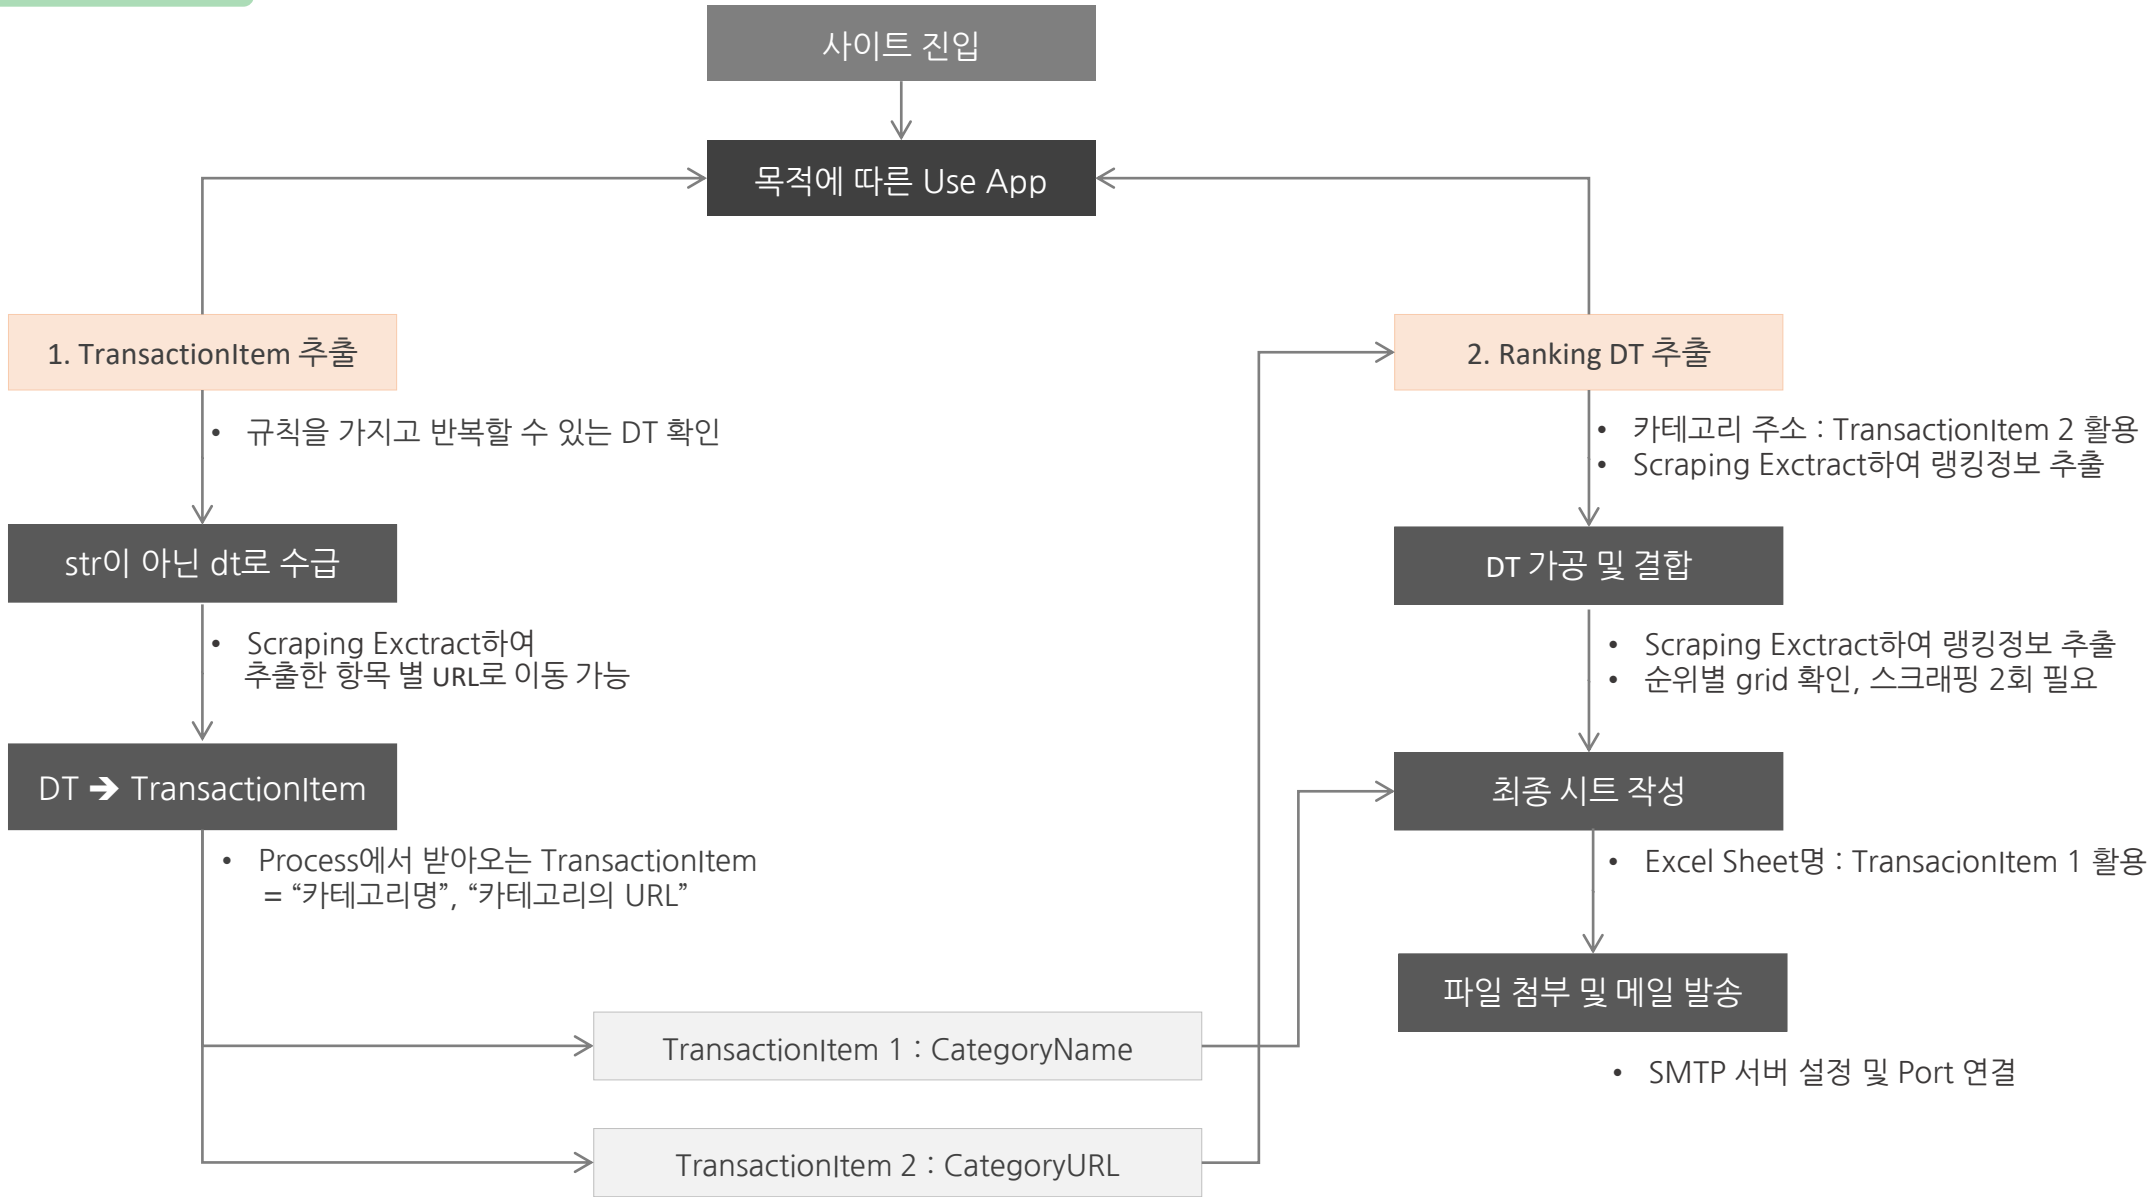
사이트 진입

목적에 따른 Use App

1. TransactionItem 추출

• 규칙을 가지고 반복할 수 있는 DT 확인

str이 아닌 dt로 수급

• Scraping Exctract하여 추출한 항목 별 URL로 이동 가능

DT ➔ TransactionItem

• Process에서 받아오는 TransactionItem = “카테고리명”, “카테고리의 URL”

TransactionItem 1 : CategoryName

TransactionItem 2 : CategoryURL

2. Ranking DT 추출

• 카테고리 주소 : TransactionItem 2 활용
• Scraping Exctract하여 랭킹정보 추출

DT 가공 및 결합

• Scraping Exctract하여 랭킹정보 추출
• 순위별 grid 확인, 스크래핑 2회 필요

최종 시트 작성

• Excel Sheet명 : TransacionItem 1 활용

파일 첨부 및 메일 발송

• SMTP 서버 설정 및 Port 연결